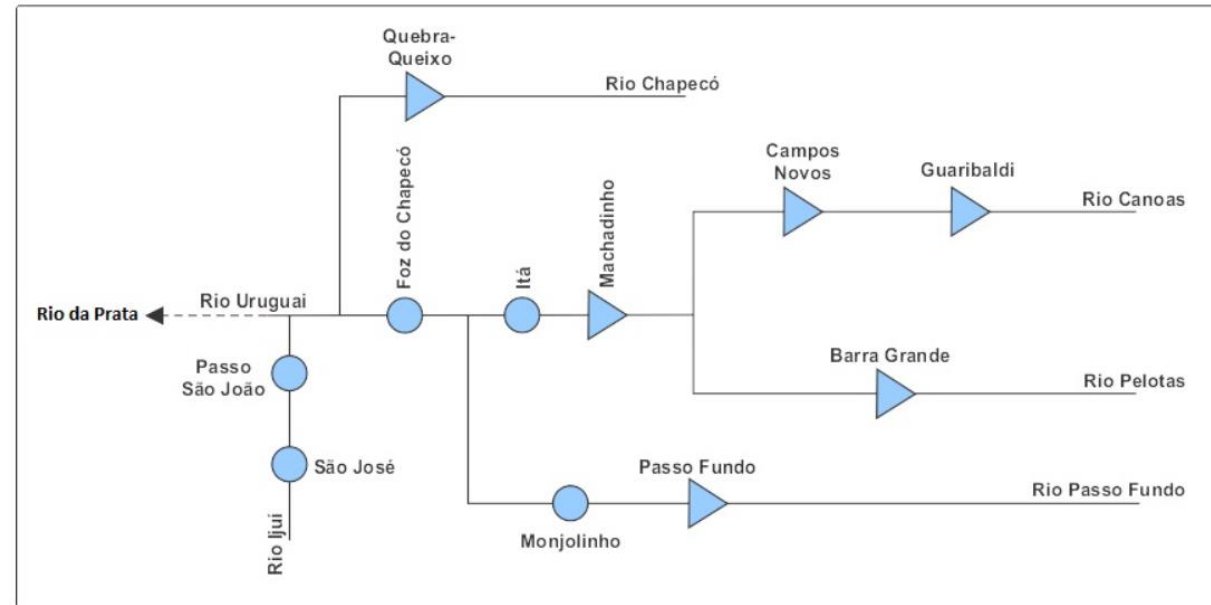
Quebra-Queixo

Rio Chapecó

Campos Novos

Guaribaldi

Rio Canoas

Foz do Chapecó

Itá

Machadinho

Rio da Prata

Rio Uruguai

Passo São João

Barra Grande

Rio Pelotas

São José

Passo Fundo

Rio Passo Fundo

Monjolinho

Rio Ijuí